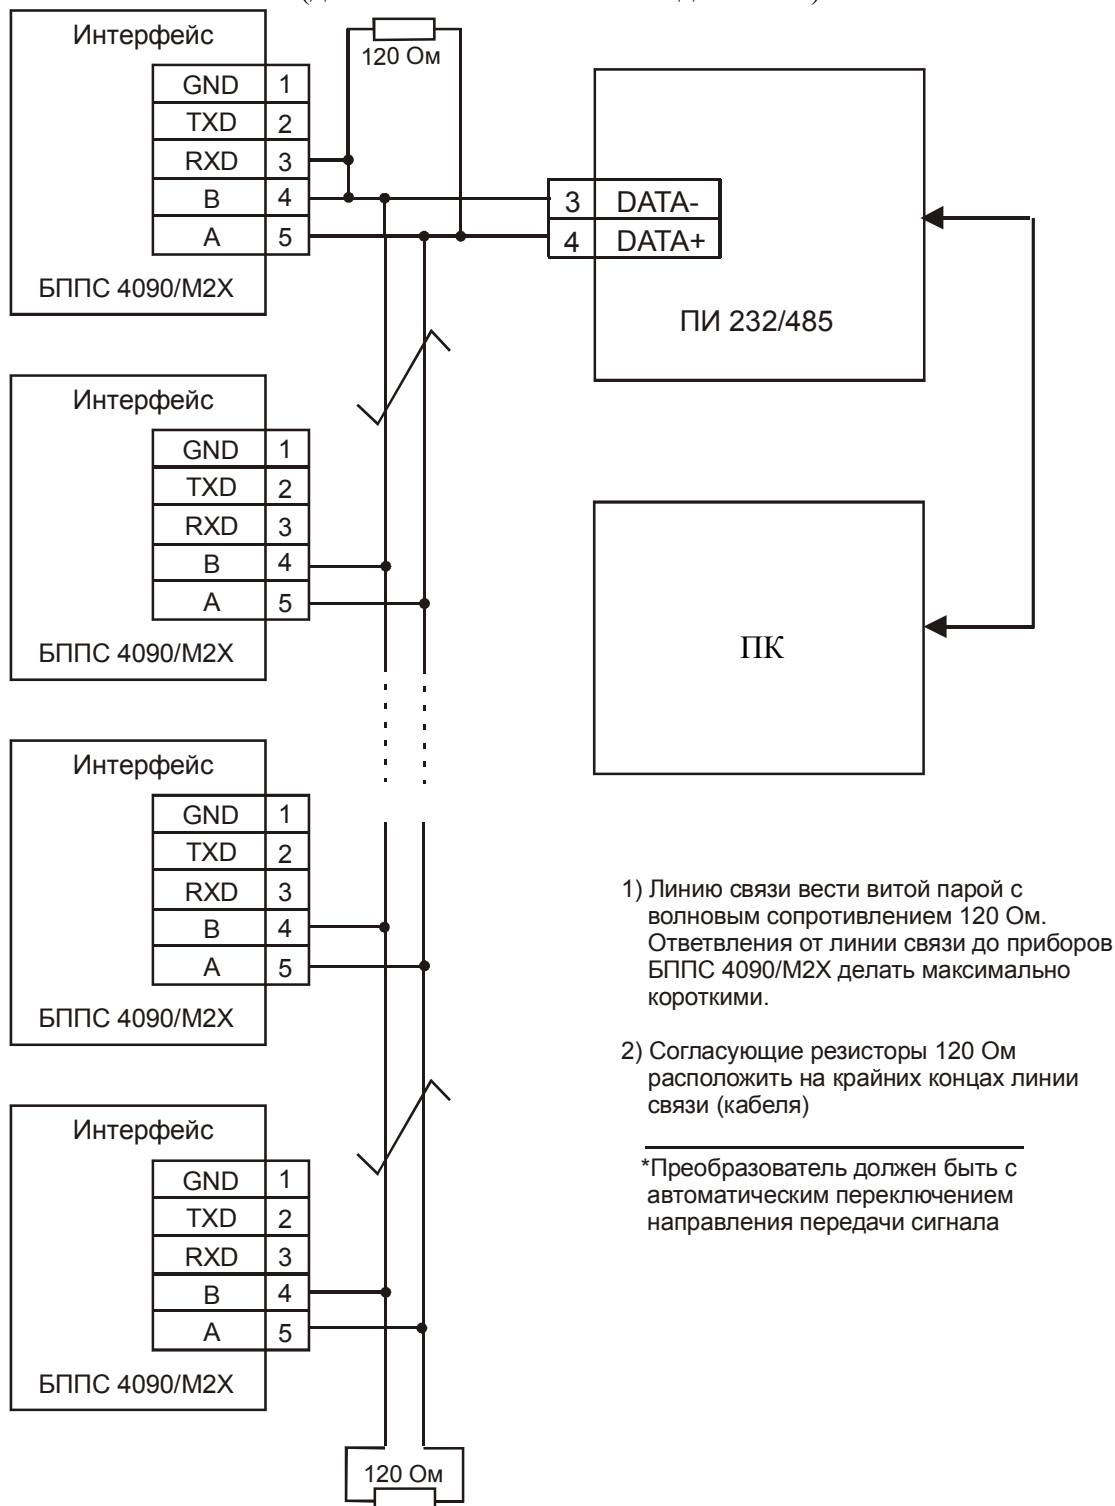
(д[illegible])

Интерфейс

| GND | 1 |
|---|---|
| TXD | 2 |
| RXD | 3 |
| B | 4 |
| A | 5 |

БППС 4090/М2Х

120 Ом

| 3 | DATA- |
|---|---|
| 4 | DATA+ |

ПИ 232/485

Интерфейс

| GND | 1 |
|---|---|
| TXD | 2 |
| RXD | 3 |
| B | 4 |
| A | 5 |

БППС 4090/М2Х

ПК

Интерфейс

| GND | 1 |
|---|---|
| TXD | 2 |
| RXD | 3 |
| B | 4 |
| A | 5 |

БППС 4090/М2Х

1) Линию связи вести витой парой с волновым сопротивлением 120 Ом. Ответвления от линии связи до приборов БППС 4090/М2Х делать максимально короткими.

2) Согласующие резисторы 120 Ом расположить на крайних концах линии связи (кабеля)

*Преобразователь должен быть с автоматическим переключением направления передачи сигнала

Интерфейс

| GND | 1 |
|---|---|
| TXD | 2 |
| RXD | 3 |
| B | 4 |
| A | 5 |

БППС 4090/М2Х

120 Ом